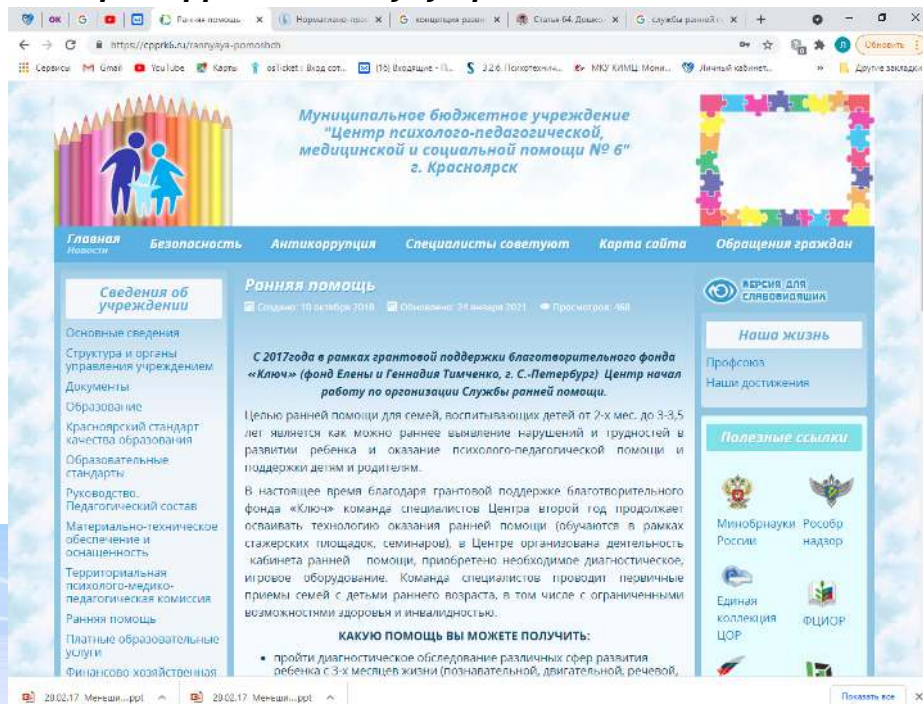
ОК | G | Ранняя помощь × | Нормативно-пра × | G концепция разв × | Статья 64. Дошко × | G службы ранней п × | +

https://cpprk6.ru/rannyaya-pomoshch

Обновить

Сервисы | Gmail | YouTube | Карты | esTicket : Вход сот... | (16) Входящие - П... | 3.2.6. Психотехник... | МКУ КИМЦ. Мони... | Личный кабинет... | » | Другие закладки

Муниципальное бюджетное учреждение "Центр психолого-педагогической, медицинской и социальной помощи № 6" г. Красноярск

Главная
Новости
Безопасность | Антикоррупция | Специалисты советуют | Карта сайта | Обращения граждан

Сведения об учреждении

Основные сведения
Структура и органы управления учреждением
Документы
Образование
Красноярский стандарт качества образования
Образовательные стандарты
Руководство. Педагогический состав
Материально-техническое обеспечение и оснащенность
Территориальная психолого-медико-педагогическая комиссия
Ранняя помощь
Платные образовательные услуги
Финансово хозяйственная

Ранняя помощь

Создано: 10 октября 2018 | Обновлено: 21 января 2021 | Просмотров: 468

С 2017года в рамках грантовой поддержки благотворительного фонда «Ключ» (фонд Елены и Геннадия Тимченко, г. С.-Петербург) Центр начал работу по организации Службы ранней помощи.

Целью ранней помощи для семей, воспитывающих детей от 2-х мес. до 3-3,5 лет является как можно раннее выявление нарушений и трудностей в развитии ребенка и оказание психолого-педагогической помощи и поддержки детям и родителям.

В настоящее время благодаря грантовой поддержке благотворительного фонда «Ключ» команда специалистов Центра второй год продолжает осваивать технологию оказания ранней помощи (обучаются в рамках стажерских площадок, семинаров), в Центре организована деятельность кабинета ранней помощи, приобретено необходимое диагностическое, игровое оборудование. Команда специалистов проводит первичные приемы семей с детьми раннего возраста, в том числе с ограниченными возможностями здоровья и инвалидностью.

КАКУЮ ПОМОЩЬ ВЫ МОЖЕТЕ ПОЛУЧИТЬ:

• пройти диагностическое обследование различных сфер развития ребенка с 3-х месяцев жизни (познавательной, двигательной, речевой,

ВЕРСИЯ ДЛЯ СЛАБОВИДЯЩИХ

Наша жизнь

Профсоюз
Наши достижения

Полезные ссылки

Минобрнауки России | Рособрнадзор
Единая коллекция ЦОР | ФЦИОР

29.02.17 Меньши....ppt ^ | 29.02.17 Меньши....ppt ^ | Показать все ×